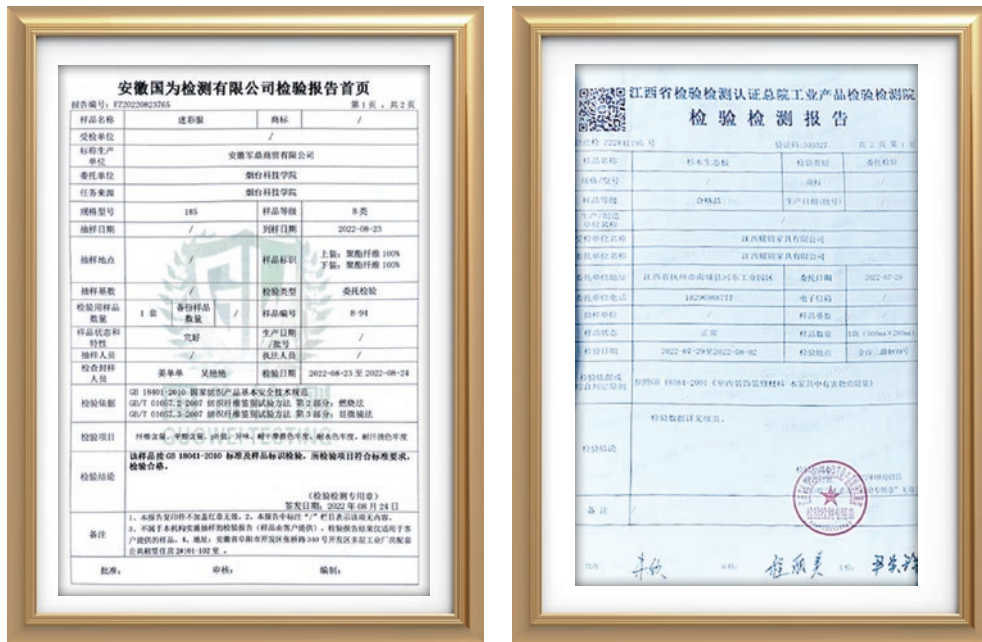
安徽国为检测有限公司检验报告首页

报告编号：FT20220823765 第1页，共2页

| 样品名称 | 迷彩服 | | 商标 | / |
|---|---|---|---|---|
| 受检单位 | / | | | |
| 标称生产单位 | 安徽军鼎商贸有限公司 | | | |
| 委托单位 | 烟台科技学院 | | | |
| 任务来源 | 烟台科技学院 | | | |
| 规格型号 | 185 | | 样品等级 | B类 |
| 抽样日期 | / | | 到样日期 | 2022-08-23 |
| 抽样地点 | / | | 样品标识 | 上装：聚酯纤维 100% 下装：聚酯纤维 100% |
| 抽样基数 | / | | 检验类型 | 委托检验 |
| 检验用样品数量 | 1套 | 备份样品数量 / | 样品编号 | B-94 |
| 样品状态和特性 | 完好 | | 生产日期/批号 | / |
| 抽样人员 | / | | 执法人员 | / |
| 检查封样人员 | 姜单单 吴艳艳 | | 检验日期 | 2022-08-23至2022-08-24 |
| 检验依据 | GB 18401-2010 国家纺织产品基本安全技术规范 GB/T 01057.3-2007 纺织纤维鉴别试验方法 第2部分：燃烧法 GB/T 01057.3-2007 纺织纤维鉴别试验方法 第3部分：显微镜法 | | | |
| 检验项目 | 纤维含量、甲醛含量、pH值、异味、耐干摩擦色牢度、耐水色牢度、耐汗渍色牢度 | | | |
| 检验结论 | 该样品按GB 18401-2010 标准及样品标识检验，所检验项目符合标准要求。检验合格。 （检验检测专用章） 签发日期：2022年08月24日 | | | |
| 备注 | 1、本报告复印件不加盖红章无效。2、本报告中标注"/"栏目表示该项无内容。3、不属于本机构实施抽样的检验报告（样品由客户提供），检验报告结果仅适用于客户提供的样品。4、地址：安徽省阜阳市开发区张桥路340号开发区多层工业厂房配套公寓楼管住房2#101-102室。 | | | |

批准： 审核： 编制：

GUOWEITESTING

江西省检验检测认证总院工业产品检验检测院

检验检测报告

报告编号 /22241195号 第2页 共2页

| 样品名称 | 杉木生态板 | 商标 | 委托检验 |
|---|---|---|---|
| 规格/型号 | / | 商标 | / |
| 样品等级 | 合格品 | 生产日期(批号) | / |
| 生产/制造单位名称 | / | | |
| 委托单位名称 | 江西耀锦家具有限公司 | | |
| 委托单位名称 | 江西耀锦家具有限公司 | | |
| 委托单位地址 | 江西省抚州市南城县河东工业园区 | 委托日期 | 2022-07-29 |
| 委托单位电话 | 18296988717 | 电子信箱 | / |
| 抽样单位 | / | 样品基数 | / |
| 样品状态 | 正常 | 样品数量 | 1块（500mm×250mm） |
| 检验日期 | 2022-07-29至2022-08-02 | 检验地点 | 全区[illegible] |
| 检验检测依据 | 参照GB 18584-2001《室内装饰装修材料 木家具中有害物质限量》 | | |
| 检验结论 | 检验数据详见续页。 | | |
| 备注 | | | |

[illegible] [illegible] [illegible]